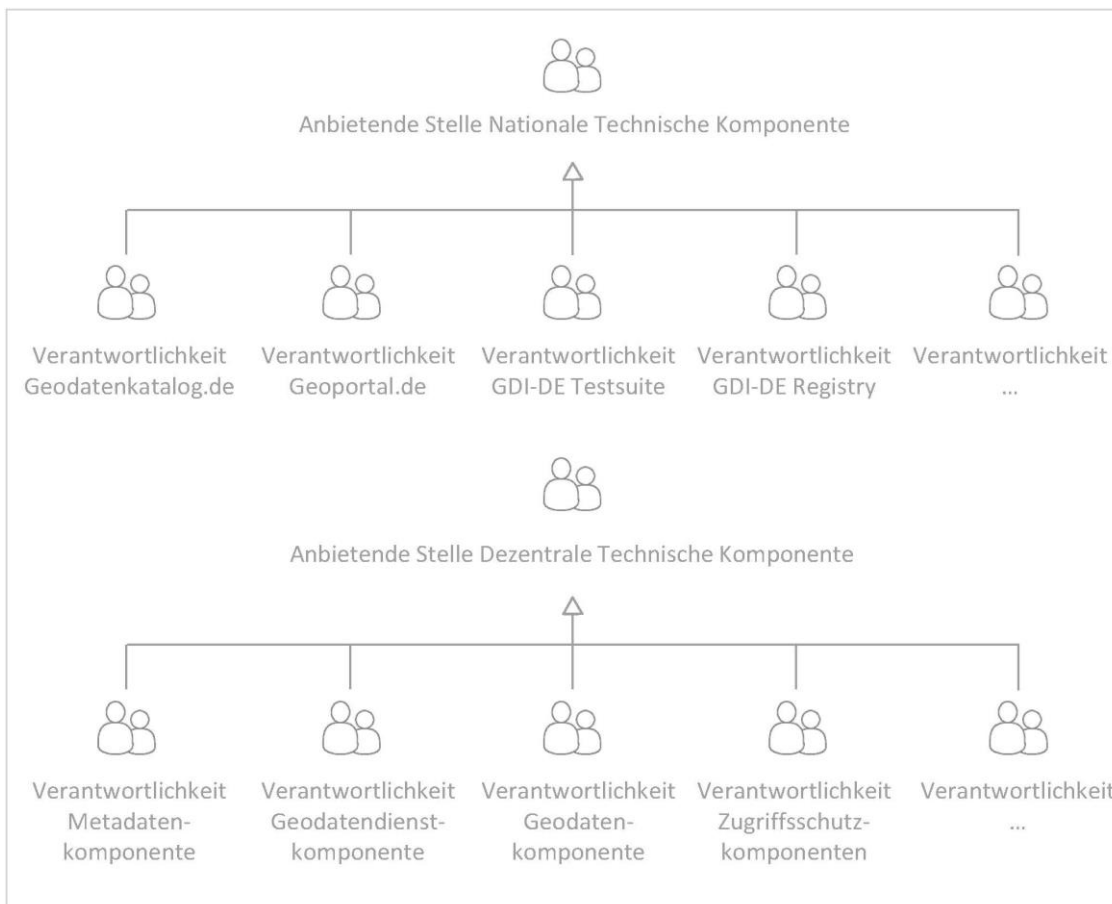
Anbietende Stelle Nationale Technische Komponente

Verantwortlichkeit Geodatenkatalog.de

Verantwortlichkeit Geoportal.de

Verantwortlichkeit GDI-DE Testsuite

Verantwortlichkeit GDI-DE Registry

Verantwortlichkeit ...

Anbietende Stelle Dezentrale Technische Komponente

Verantwortlichkeit Metadaten-komponente

Verantwortlichkeit Geodatendienst-komponente

Verantwortlichkeit Geodaten-komponente

Verantwortlichkeit Zugriffsschutz-komponenten

Verantwortlichkeit ...